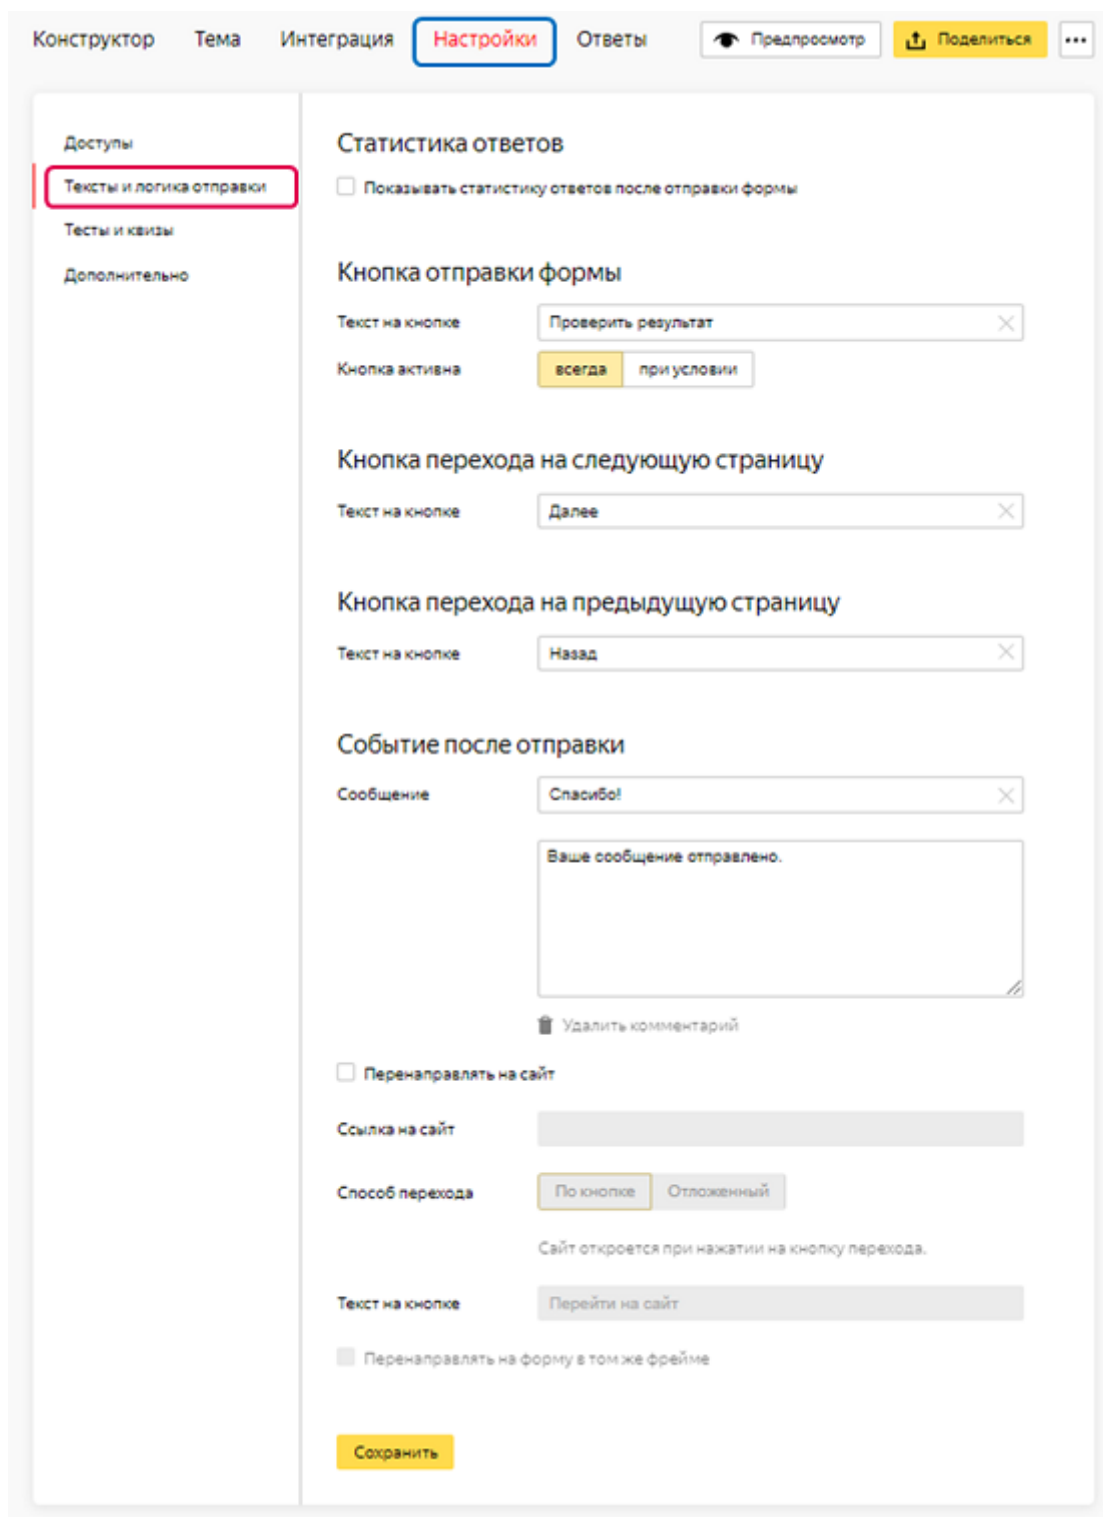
Конструктор Тема Интеграция Настройки Ответы Предпросмотр Поделиться ...

Доступы
Тексты и логика отправки
Тесты и квизы
Дополнительно

Статистика ответов

Показывать статистику ответов после отправки формы

Кнопка отправки формы

Текст на кнопке Проверить результат

Кнопка активна всегда при условии

Кнопка перехода на следующую страницу

Текст на кнопке Далее

Кнопка перехода на предыдущую страницу

Текст на кнопке Назад

Событие после отправки

Сообщение Спасибо!

Ваше сообщение отправлено.

Удалить комментарий

Перенаправлять на сайт

Ссылка на сайт

Способ перехода По кнопке Отложенный

Сайт откроется при нажатии на кнопку перехода.

Текст на кнопке Перейти на сайт

Перенаправлять на форму в том же фрейме

Сохранить